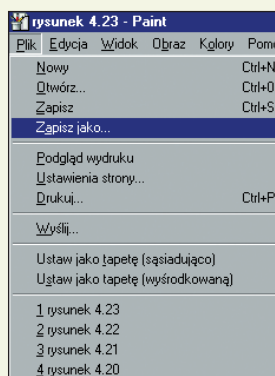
rysunek 4.23 - Paint

Plik Edycja Widok Obraz Kolory Pom

Nowy Ctrl+N
Otwórz... Ctrl+O
Zapisz Ctrl+S
Zapisz jako...

Podgląd wydruku
Ustawienia strony...
Drukuj... Ctrl+P

Wyślij...

Ustaw jako tapetę (sąsiadująco)
Ustaw jako tapetę (wyśrodkowaną)

1 rysunek 4.23
2 rysunek 4.22
3 rysunek 4.21
4 rysunek 4.20